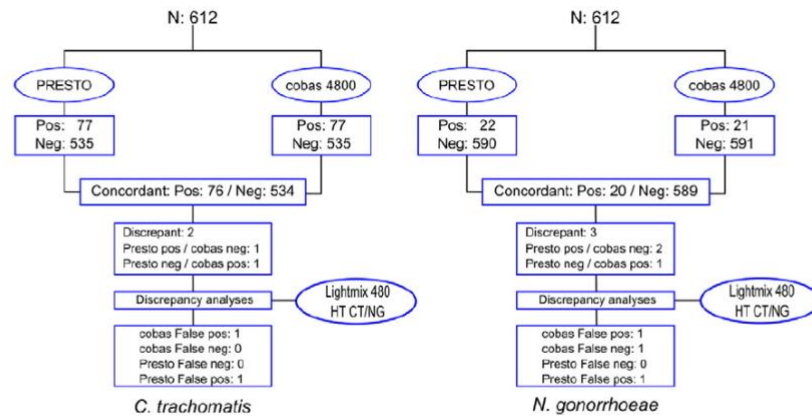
N: 612

PRESTO

cobas 4800

Pos: 77
Neg: 535

Pos: 77
Neg: 535

Concordant: Pos: 76 / Neg: 534

Discrepant: 2
Presto pos / cobas neg: 1
Presto neg / cobas pos: 1

Discrepancy analyses

Lightmix 480 HT CT/NG

cobas False pos: 1
cobas False neg: 0
Presto False neg: 0
Presto False pos: 1

C. trachomatis

N: 612

PRESTO

cobas 4800

Pos: 22
Neg: 590

Pos: 21
Neg: 591

Concordant: Pos: 20 / Neg: 589

Discrepant: 3
Presto pos / cobas neg: 2
Presto neg / cobas pos: 1

Discrepancy analyses

Lightmix 480 HT CT/NG

cobas False pos: 1
cobas False neg: 1
Presto False neg: 0
Presto False pos: 1

N. gonorrhoeae